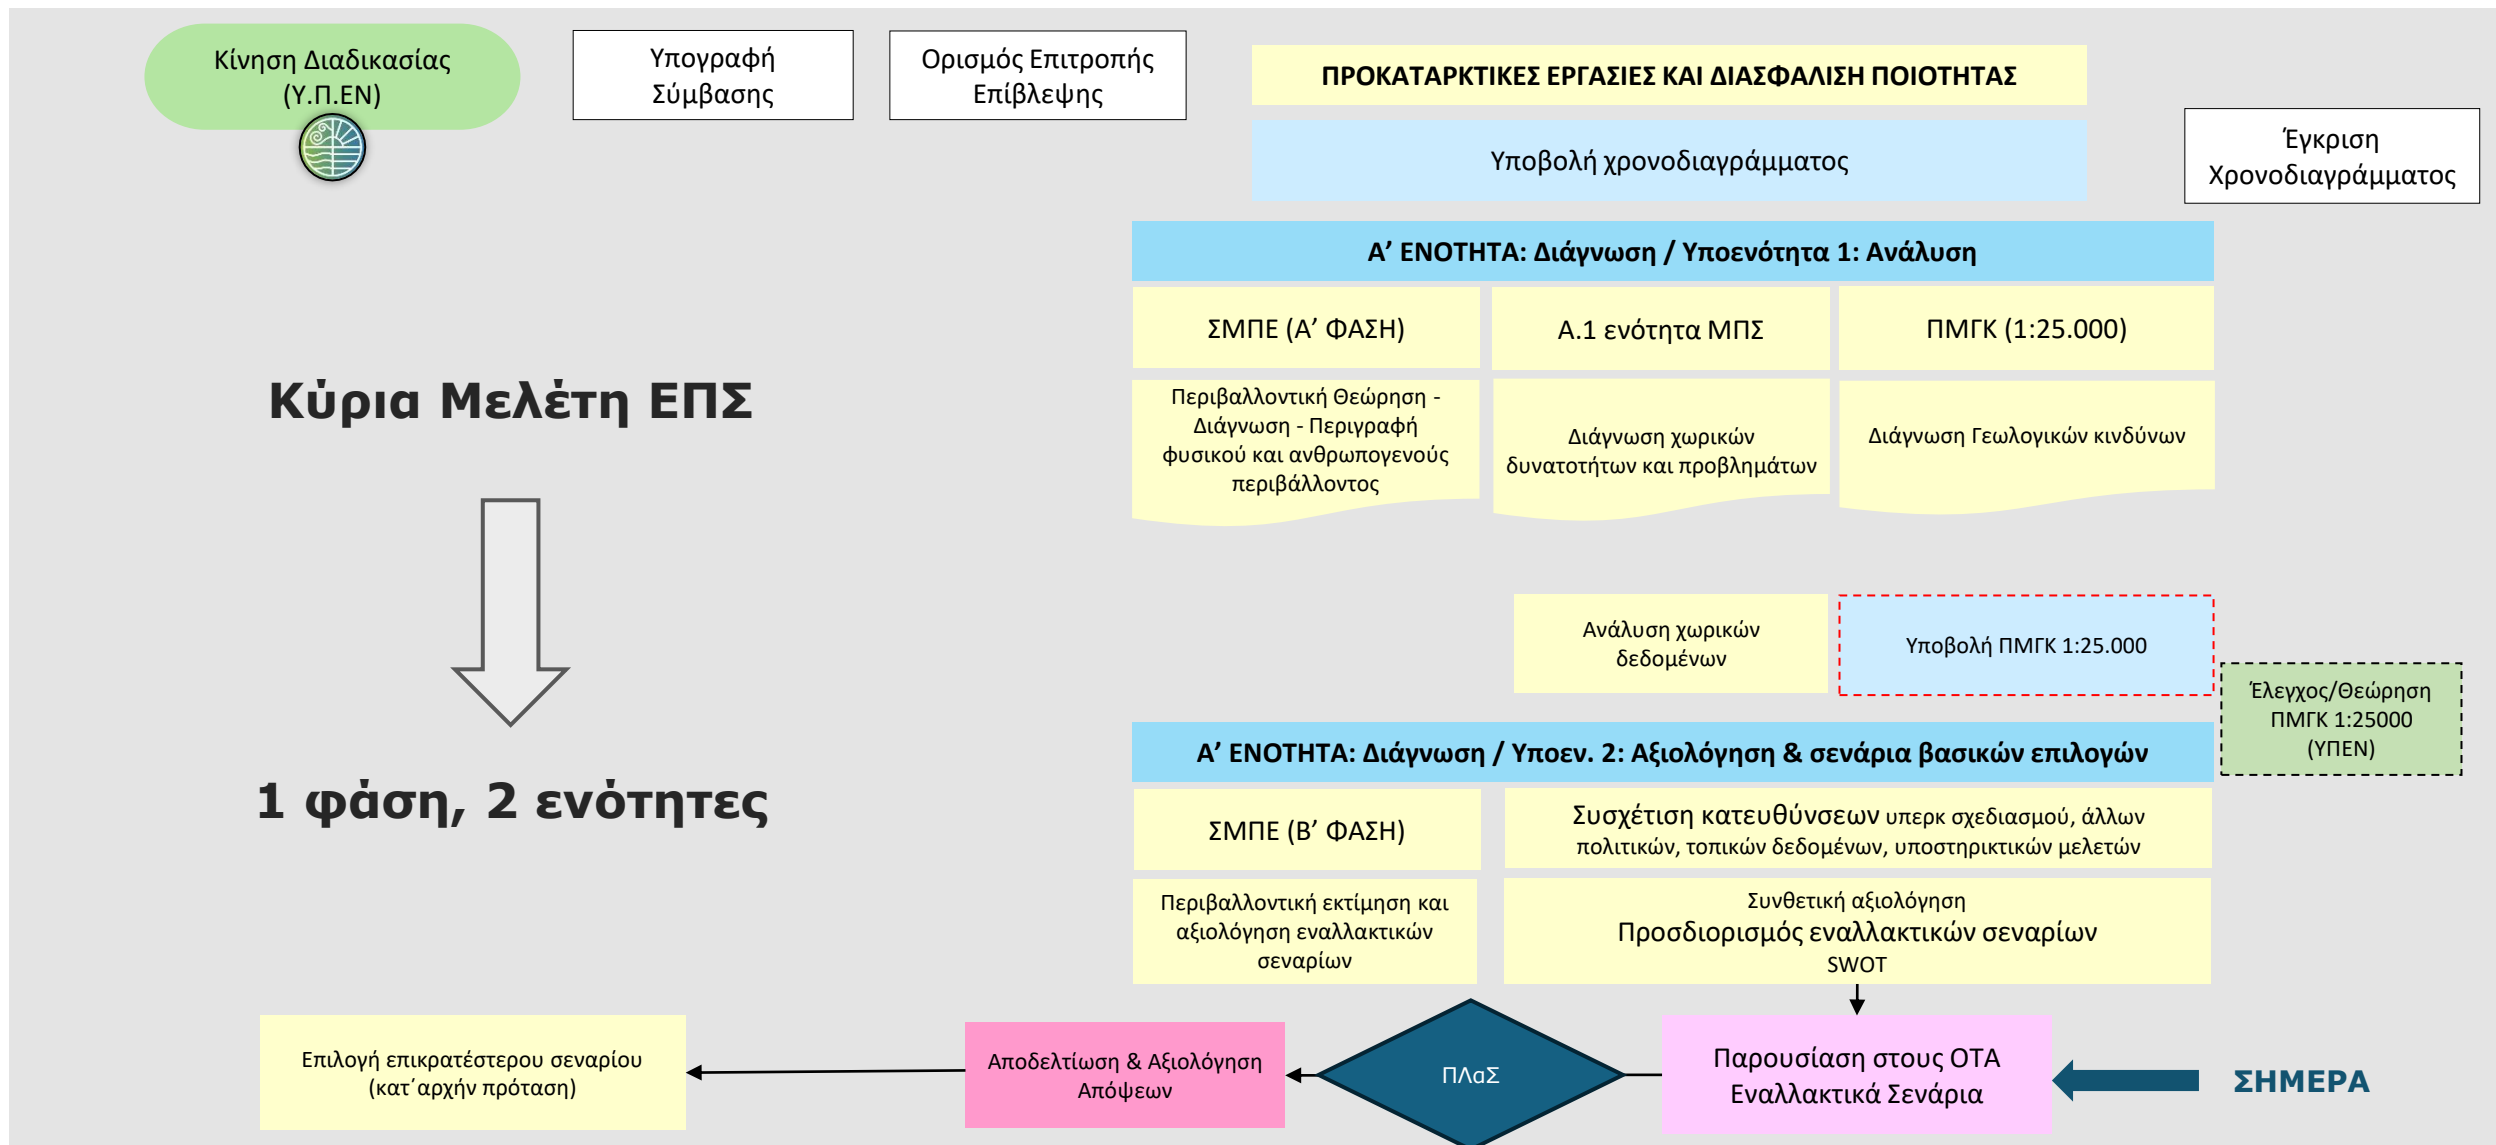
Κίνηση Διαδικασίας (Υ.Π.ΕΝ)

Υπογραφή Σύμβασης

Ορισμός Επιτροπής Επίβλεψης

ΠΡΟΚΑΤΑΡΚΤΙΚΕΣ ΕΡΓΑΣΙΕΣ ΚΑΙ ΔΙΑΣΦΑΛΙΣΗ ΠΟΙΟΤΗΤΑΣ

Υποβολή χρονοδιαγράμματος

Έγκριση Χρονοδιαγράμματος

Α' ΕΝΟΤΗΤΑ: Διάγνωση / Υποενότητα 1: Ανάλυση

ΣΜΠΕ (Α' ΦΑΣΗ)

Α.1 ενότητα ΜΠΣ

ΠΜΓΚ (1:25.000)

Περιβαλλοντική Θεώρηση - Διάγνωση - Περιγραφή φυσικού και ανθρωπογενούς περιβάλλοντος

Διάγνωση χωρικών δυνατοτήτων και προβλημάτων

Διάγνωση Γεωλογικών κινδύνων

Κύρια Μελέτη ΕΠΣ

1 φάση, 2 ενότητες

Ανάλυση χωρικών δεδομένων

Υποβολή ΠΜΓΚ 1:25.000

Έλεγχος/Θεώρηση ΠΜΓΚ 1:25000 (ΥΠΕΝ)

Α' ΕΝΟΤΗΤΑ: Διάγνωση / Υποεν. 2: Αξιολόγηση & σενάρια βασικών επιλογών

ΣΜΠΕ (Β' ΦΑΣΗ)

Συσχέτιση κατευθύνσεων υπερκ σχεδιασμού, άλλων πολιτικών, τοπικών δεδομένων, υποστηρικτικών μελετών

Περιβαλλοντική εκτίμηση και αξιολόγηση εναλλακτικών σεναρίων

Συνθετική αξιολόγηση
Προσδιορισμός εναλλακτικών σεναρίων
SWOT

Επιλογή επικρατέστερου σεναρίου (κατ΄αρχήν πρόταση)

Αποδελτίωση & Αξιολόγηση Απόψεων

ΠΛαΣ

Παρουσίαση στους ΟΤΑ Εναλλακτικά Σενάρια

ΣΗΜΕΡΑ